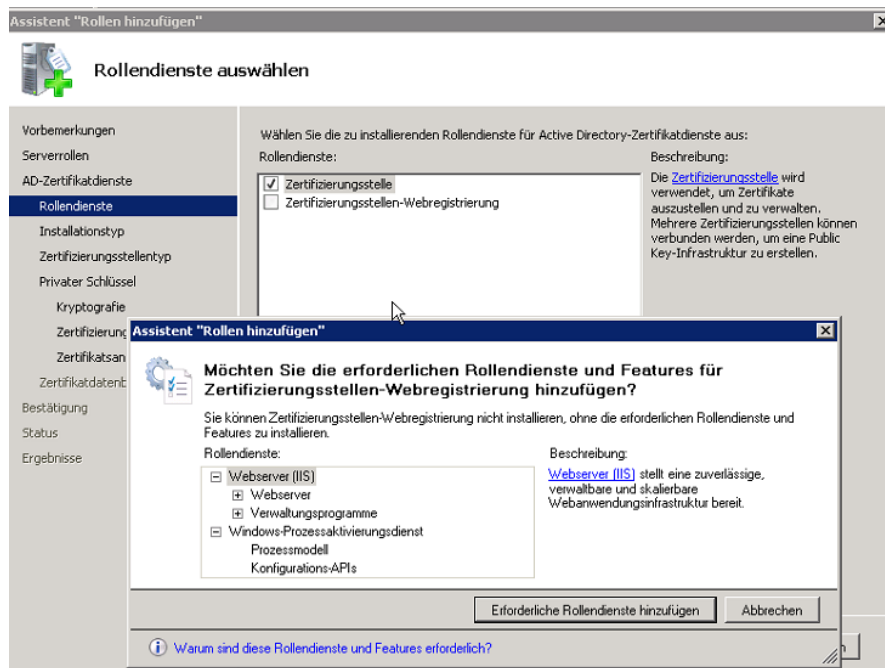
Assistent "Rollen hinzufügen"

Rollendienste auswählen

Vorbemerkungen
Serverrollen
AD-Zertifikatdienste
Rollendienste
Installationstyp
Zertifizierungsstellentyp
Privater Schlüssel
Kryptografie
Zertifizierung
Zertifikatsan
Zertifikatdatenb
Bestätigung
Status
Ergebnisse

Wählen Sie die zu installierenden Rollendienste für Active Directory-Zertifikatdienste aus:

Rollendienste:

Zertifizierungsstelle
Zertifizierungsstellen-Webregistrierung

Beschreibung:

Die Zertifizierungsstelle wird verwendet, um Zertifikate auszustellen und zu verwalten. Mehrere Zertifizierungsstellen können verbunden werden, um eine Public Key-Infrastruktur zu erstellen.

Assistent "Rollen hinzufügen"

Möchten Sie die erforderlichen Rollendienste und Features für Zertifizierungsstellen-Webregistrierung hinzufügen?

Sie können Zertifizierungsstellen-Webregistrierung nicht installieren, ohne die erforderlichen Rollendienste und Features zu installieren.

Rollendienste:

Webserver (IIS)
Webserver
Verwaltungsprogramme
Windows-Prozessaktivierungsdienst
Prozessmodell
Konfigurations-APIs

Beschreibung:

Webserver (IIS) stellt eine zuverlässige, verwaltbare und skalierbare Webanwendungsinfrastruktur bereit.

Erforderliche Rollendienste hinzufügen
Abbrechen

Warum sind diese Rollendienste und Features erforderlich?